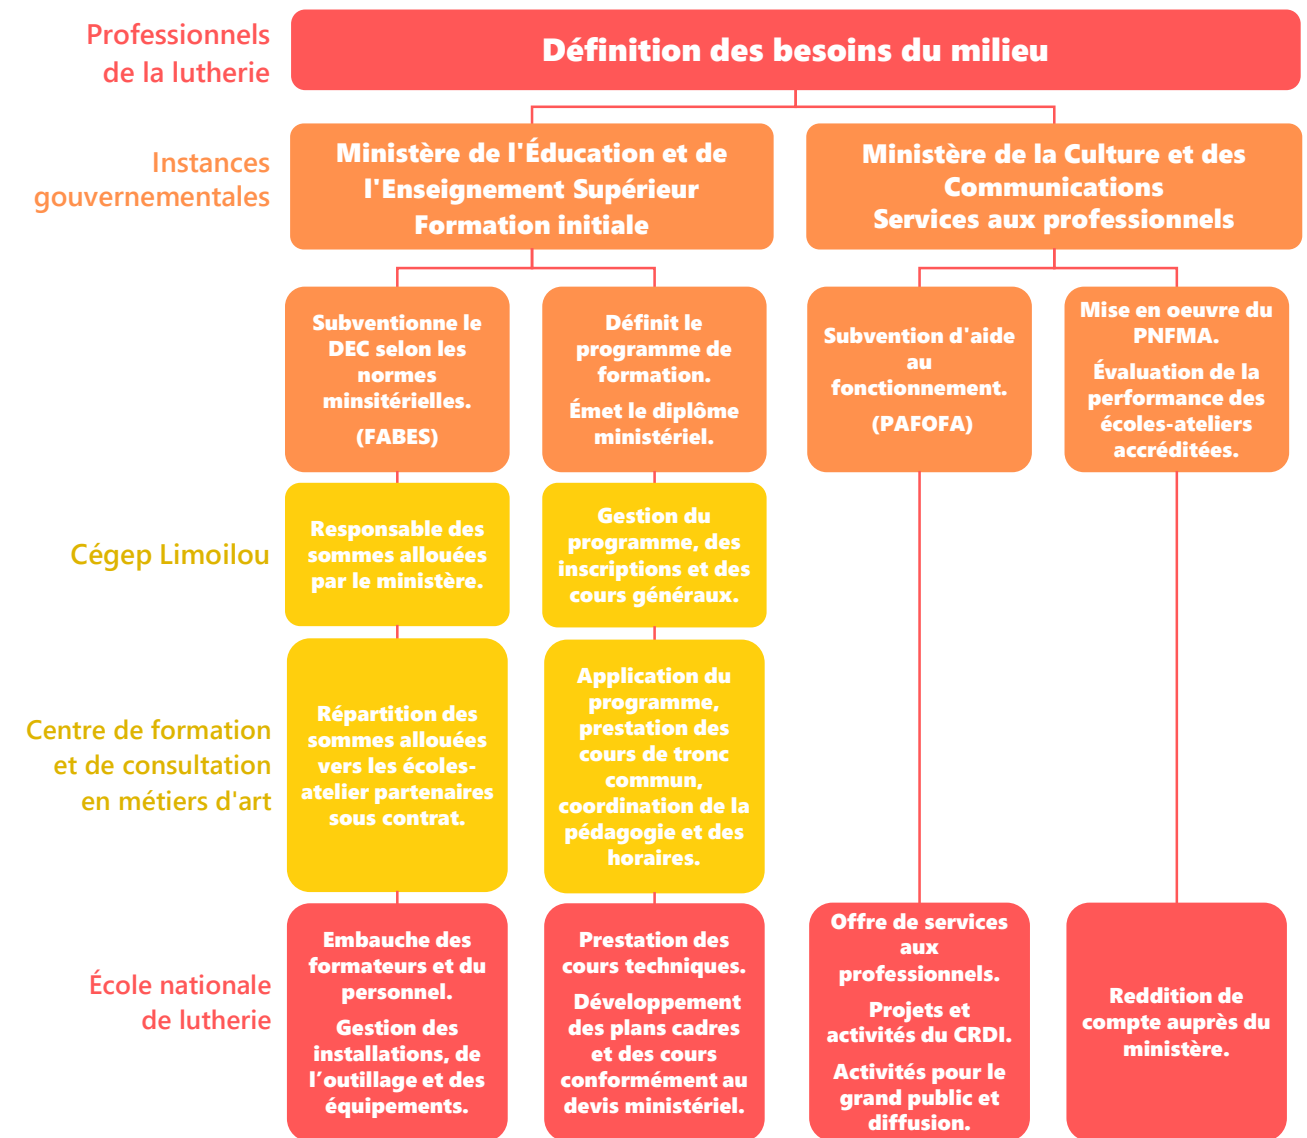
Professionnels de la lutherie

Définition des besoins du milieu

Instances gouvernementales

Ministère de l'Éducation et de l'Enseignement Supérieur
Formation initiale

Ministère de la Culture et des Communications
Services aux professionnels

Subventionne le DEC selon les normes minsitérielles.

(FABES)

Définit le programme de formation.

Émet le diplôme ministériel.

Subvention d'aide au fonctionnement.

(PAFOFA)

Mise en oeuvre du PNFMA.

Évaluation de la performance des écoles-ateliers accréditées.

Cégep Limoilou

Responsable des sommes allouées par le ministère.

Gestion du programme, des inscriptions et des cours généraux.

Centre de formation et de consultation en métiers d'art

Répartition des sommes allouées vers les écoles-atelier partenaires sous contrat.

Application du programme, prestation des cours de tronc commun, coordination de la pédagogie et des horaires.

École nationale de lutherie

Embauche des formateurs et du personnel.

Gestion des installations, de l'outillage et des équipements.

Prestation des cours techniques.

Développement des plans cadres et des cours conformément au devis ministériel.

Offre de services aux professionnels.

Projets et activités du CRDI.

Activités pour le grand public et diffusion.

Reddition de compte auprès du ministère.